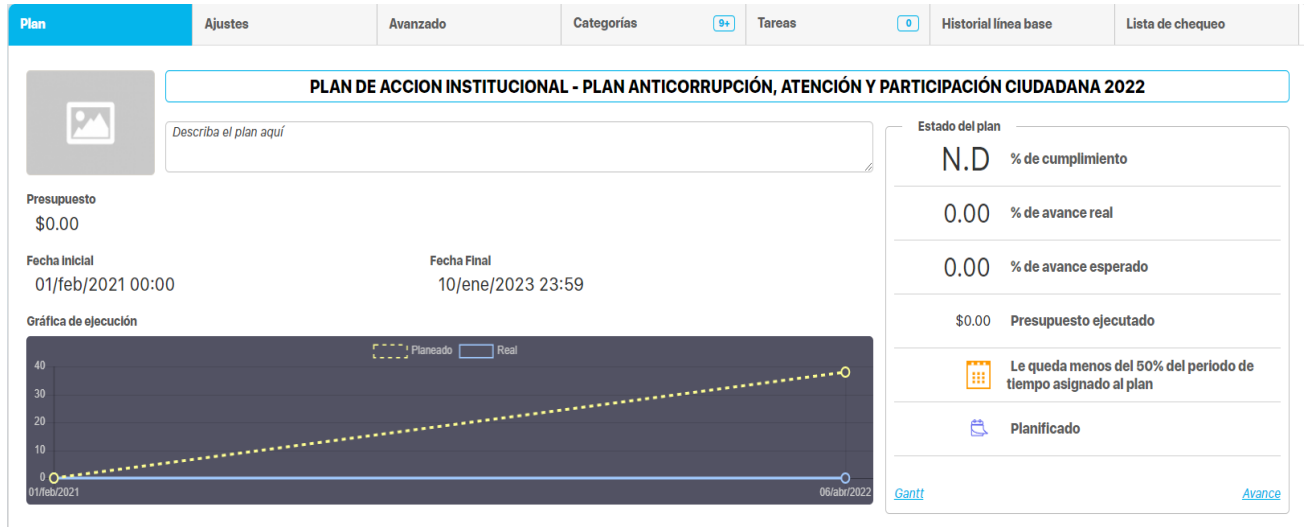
Plan | Ajustes | Avanzado | Categorías 9+ | Tareas 0 | Historial línea base | Lista de chequeo

PLAN DE ACCION INSTITUCIONAL - PLAN ANTICORRUPCIÓN, ATENCIÓN Y PARTICIPACIÓN CIUDADANA 2022

Describa el plan aquí

Presupuesto
$0.00

Fecha Inicial
01/feb/2021 00:00

Fecha Final
10/ene/2023 23:59

Gráfica de ejecución

Planeado Real

40
30
20
10
0
01/feb/2021
06/abr/2022

Estado del plan

N.D % de cumplimiento

0.00 % de avance real

0.00 % de avance esperado

$0.00 Presupuesto ejecutado

Le queda menos del 50% del periodo de tiempo asignado al plan

Planificado

Gantt

Avance